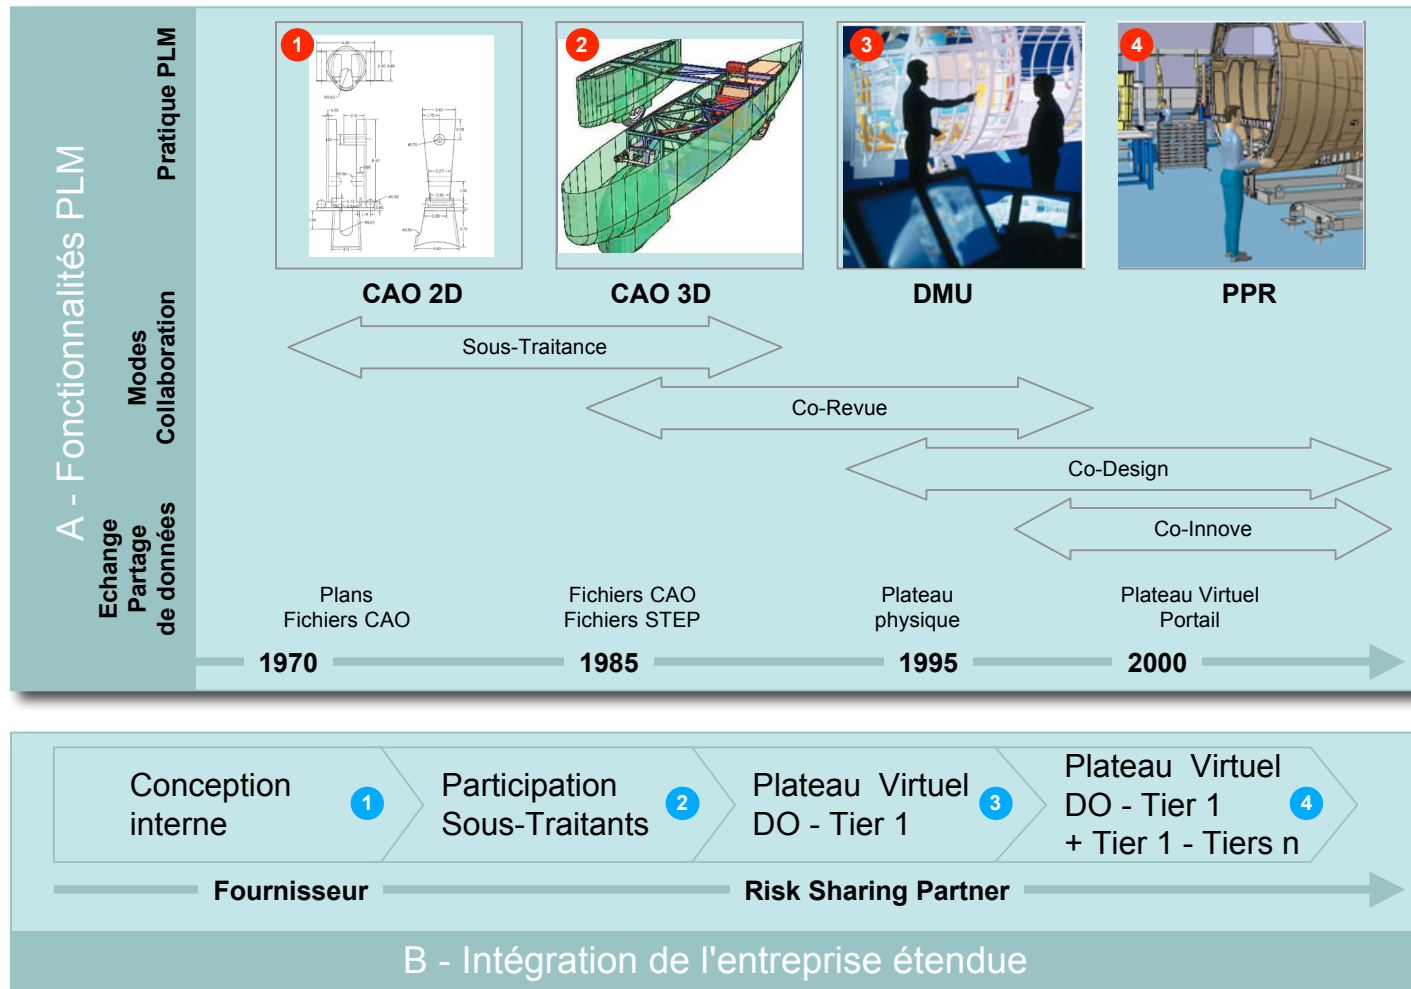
A - Fonctionnalités PLM

Pratique PLM

1

CAO 2D

2

CAO 3D

3

DMU

4

PPR

Modes Collaboration

Sous-Traitance

Co-Revue

Co-Design

Co-Innove

Echange Partage de données

Plans
Fichiers CAO

Fichiers CAO
Fichiers STEP

Plateau
physique

Plateau Virtuel
Portail

1970

1985

1995

2000

Conception interne

1

Participation Sous-Traitants

2

Plateau Virtuel DO - Tier 1

3

Plateau Virtuel DO - Tier 1 + Tier 1 - Tiers n

4

Fournisseur

Risk Sharing Partner

B - Intégration de l'entreprise étendue